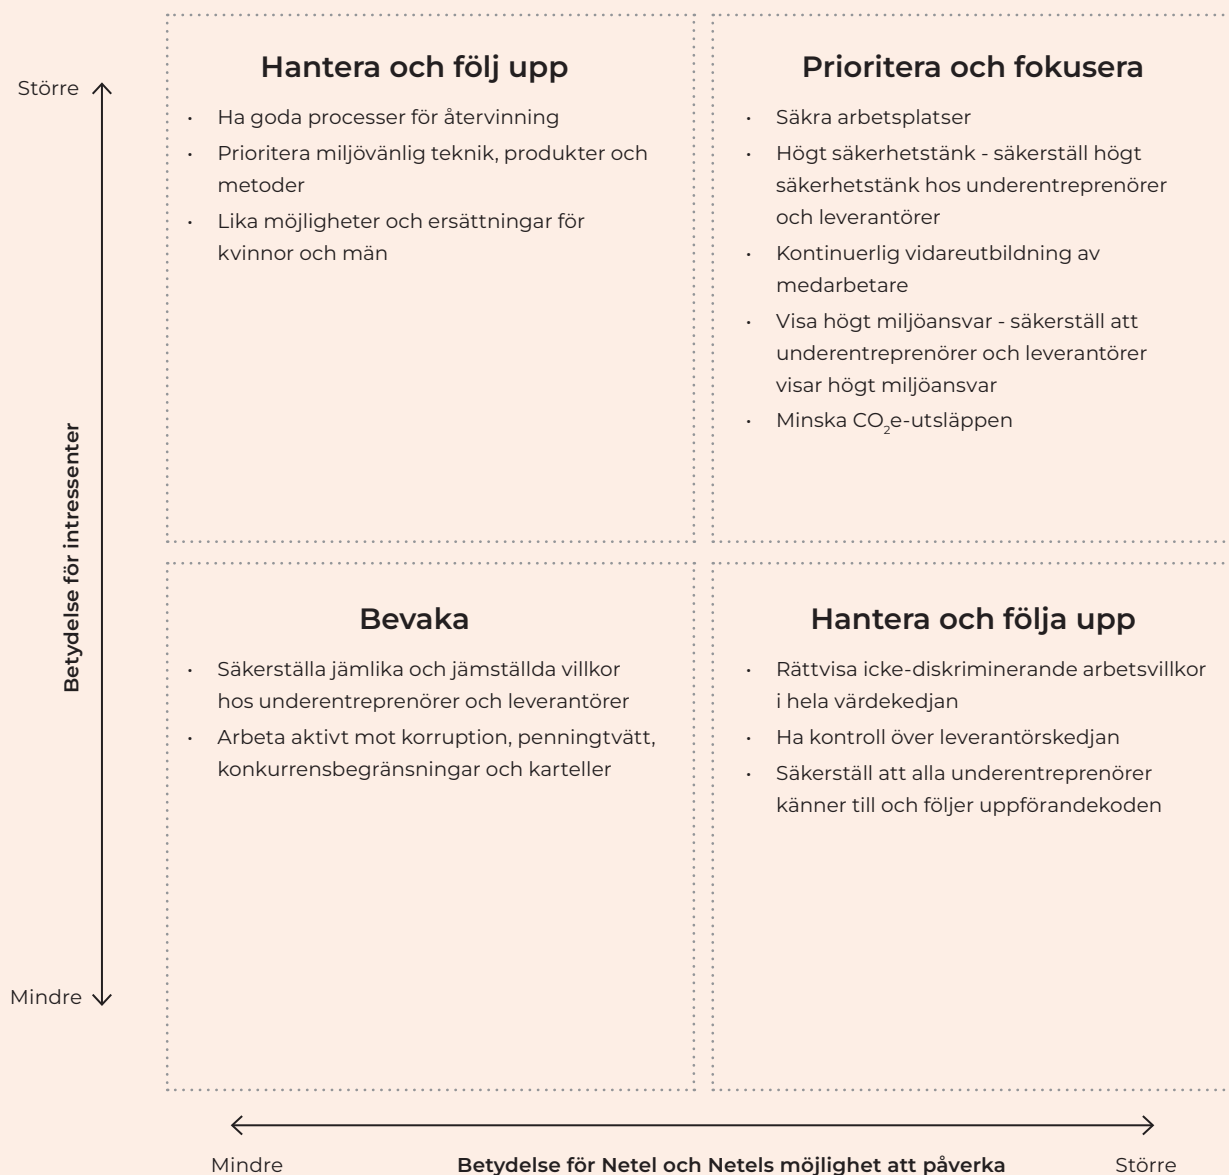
Större

Mindre

Betydelse för intressenter

Hantera och följ upp

- Ha goda processer för återvinning
- Prioritera miljövänlig teknik, produkter och metoder
- Lika möjligheter och ersättningar för kvinnor och män

Prioritera och fokusera

- Säkra arbetsplatser
- Högt säkerhetstänk - säkerställ högt säkerhetstänk hos underentreprenörer och leverantörer
- Kontinuerlig vidareutbildning av medarbetare
- Visa högt miljöansvar - säkerställ att underentreprenörer och leverantörer visar högt miljöansvar
- Minska $CO_2$e-utsläppen

Bevaka

- Säkerställa jämlika och jämställda villkor hos underentreprenörer och leverantörer
- Arbeta aktivt mot korruption, penningtvätt, konkurrensbegränsningar och karteller

Hantera och följa upp

- Rättvisa icke-diskriminerande arbetsvillkor i hela värdekedjan
- Ha kontroll över leverantörskedjan
- Säkerställ att alla underentreprenörer känner till och följer uppförandekoden

Mindre

Betydelse för Netel och Netels möjlighet att påverka

Större